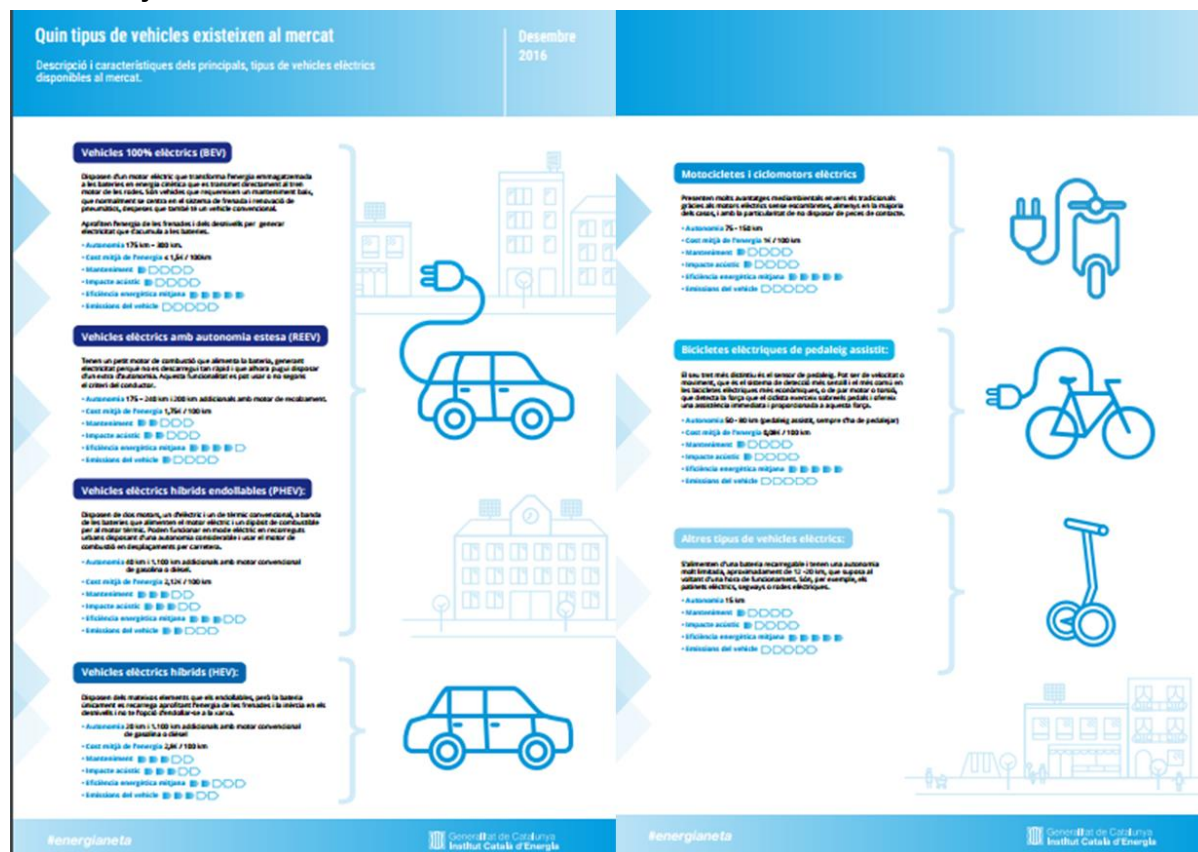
Quin tipus de vehicles existeixen al mercat

Descripció i característiques dels principals, tipus de vehicles elèctrics disponibles al mercat.

Desembre 2016

Vehicles 100% elèctrics (BEV)

Disposen d'un motor elèctric que transforma l'energia emmagatzemada a les bateries en energia cinètica que es transmet directament al tren motor de les rodes. Són vehicles que requereixen un manteniment baix, que normalment se centra en el sistema de frenada i renovació de pneumàtics, despeses que també té un vehicle convencional.

Aprofiten l'energia de les frenades i dels desnivells per generar electricitat que s'acumula a les bateries.

Autonomia 175 km – 300 km.
Cost mitjà de l'energia ≤ 1,5€ / 100km
Manteniment
Impacte acústic
Eficiència energètica mitjana
Emissions del vehicle

Vehicles elèctrics amb autonomia estesa (REEV)

Tenen un petit motor de combustió que alimenta la bateria, generant electricitat perquè no es descarregui tan ràpid i que això pugui disposar d'un extra d'autonomia. Aquesta funcionalitat es pot usar o no segons el criteri del conductor.

Autonomia 175 – 240 km i 200 km addicionals amb motor de recalçament.
Cost mitjà de l'energia 1,75€ / 100 km
Manteniment
Impacte acústic
Eficiència energètica mitjana
Emissions del vehicle

Vehicles elèctrics híbrids endollables (PHEV):

Disposen de dos motors, un d'elèctric i un de tèrmic convencional, a banda de les bateries que alimenten el motor elèctric i un dipòsit de combustible per al motor tèrmic. Poden funcionar en mode elèctric en recorreguts urbans disposant d'una autonomia considerable i usar el motor de combustió en desplaçaments per carretera.

Autonomia 40 km i 1.100 km addicionals amb motor convencional de gasolina o dièsel.
Cost mitjà de l'energia 2,12€ / 100 km
Manteniment
Impacte acústic
Eficiència energètica mitjana
Emissions del vehicle

Vehicles elèctrics híbrids (HEV):

Disposen dels mateixos elements que els endollables, però la bateria únicament es recarrega aprofitant l'energia de les frenades i la inèrcia en els desnivells i no té l'opció d'endollar-se a la xarxa.

Autonomia 20 km i 1.100 km addicionals amb motor convencional de gasolina o dièsel
Cost mitjà de l'energia 2,8€ / 100 km
Manteniment
Impacte acústic
Eficiència energètica mitjana
Emissions del vehicle

Motocicletes i ciclomotors elèctrics

Presenten molts avantatges mediambientals envers els tradicionals gràcies als motors elèctrics sense escombretes, almenys en la majoria dels casos, i amb la particularitat de no disposar de peces de contacte.

Autonomia 75 – 150 km
Cost mitjà de l'energia 1€ / 100 km
Manteniment
Impacte acústic
Eficiència energètica mitjana
Emissions del vehicle

Bicicletes elèctriques de pedaleig assistit:

El seu tret més distintiu és el sensor de pedaleig. Pot ser de velocitat o moviment, que és el sistema de detecció més senzill i el més comú en les bicicletes elèctriques més econòmiques, o de par motor o torsió, que detecta la força que el ciclista exerceix sobre els pedals i ofereix una assistència immediata i proporcionada a aquesta força.

Autonomia 50 – 80 km (pedaleig assistit, sempre s'ha de pedalejar)
Cost mitjà de l'energia 0,8€ / 100 km
Manteniment
Impacte acústic
Eficiència energètica mitjana
Emissions del vehicle

Altres tipus de vehicles elèctrics:

S'alimenten d'una bateria recarregable i tenen una autonomia molt limitada, aproximadament de 12 – 20 km, que suposa al voltant d'una hora de funcionament. Són, per exemple, els patinets elèctrics, segways o rodes elèctriques.

Autonomia 15 km
Manteniment
Impacte acústic
Eficiència energètica mitjana
Emissions del vehicle

#energianeta
Generalitat de Catalunya
Institut Català d'Energia

#energianeta
Generalitat de Catalunya
Institut Català d'Energia